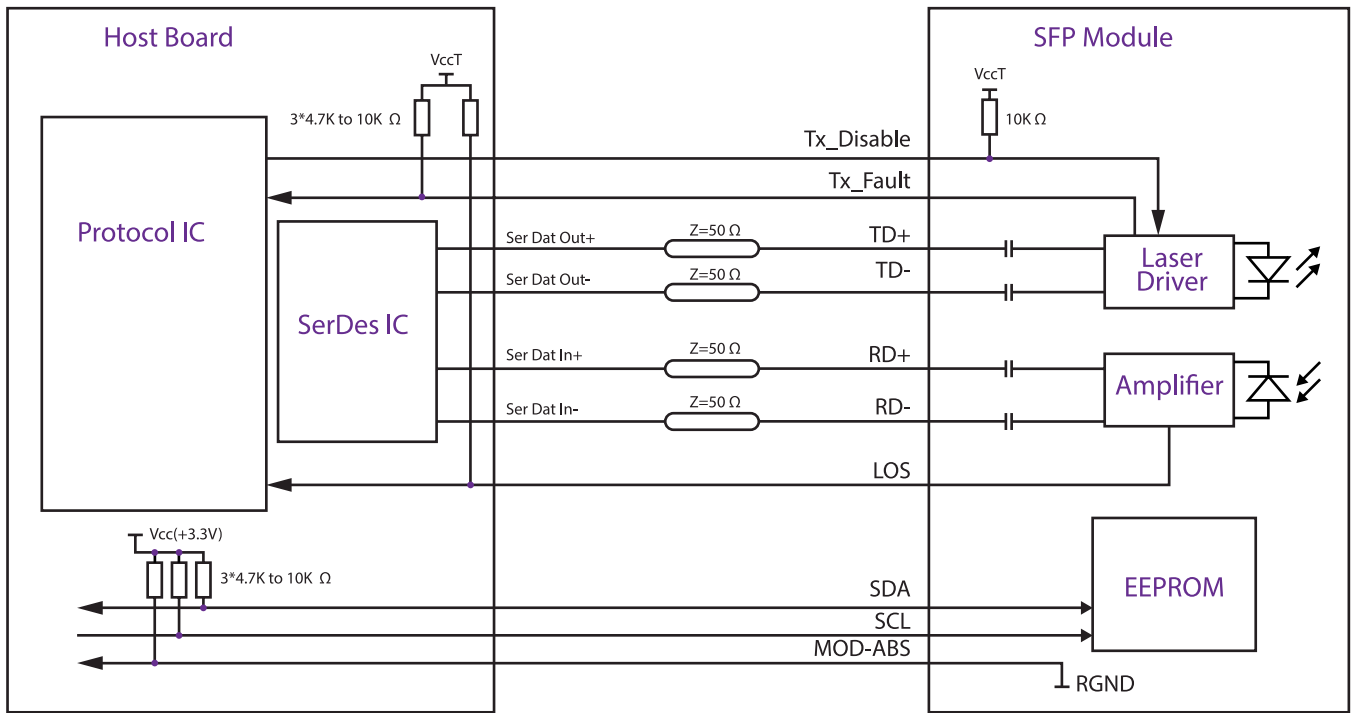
Host Board

SFP Module

VccT

3*4.7K to 10K Ω

VccT

10K Ω

Tx_Disable

Tx_Fault

Protocol IC

SerDes IC

Ser Dat Out+

Z=50 Ω

TD+

Ser Dat Out-

Z=50 Ω

TD-

Laser Driver

Ser Dat In+

Z=50 Ω

RD+

Ser Dat In-

Z=50 Ω

RD-

Amplifier

LOS

Vcc(+3.3V)

3*4.7K to 10K Ω

EEPROM

SDA

SCL

MOD-ABS

RGND